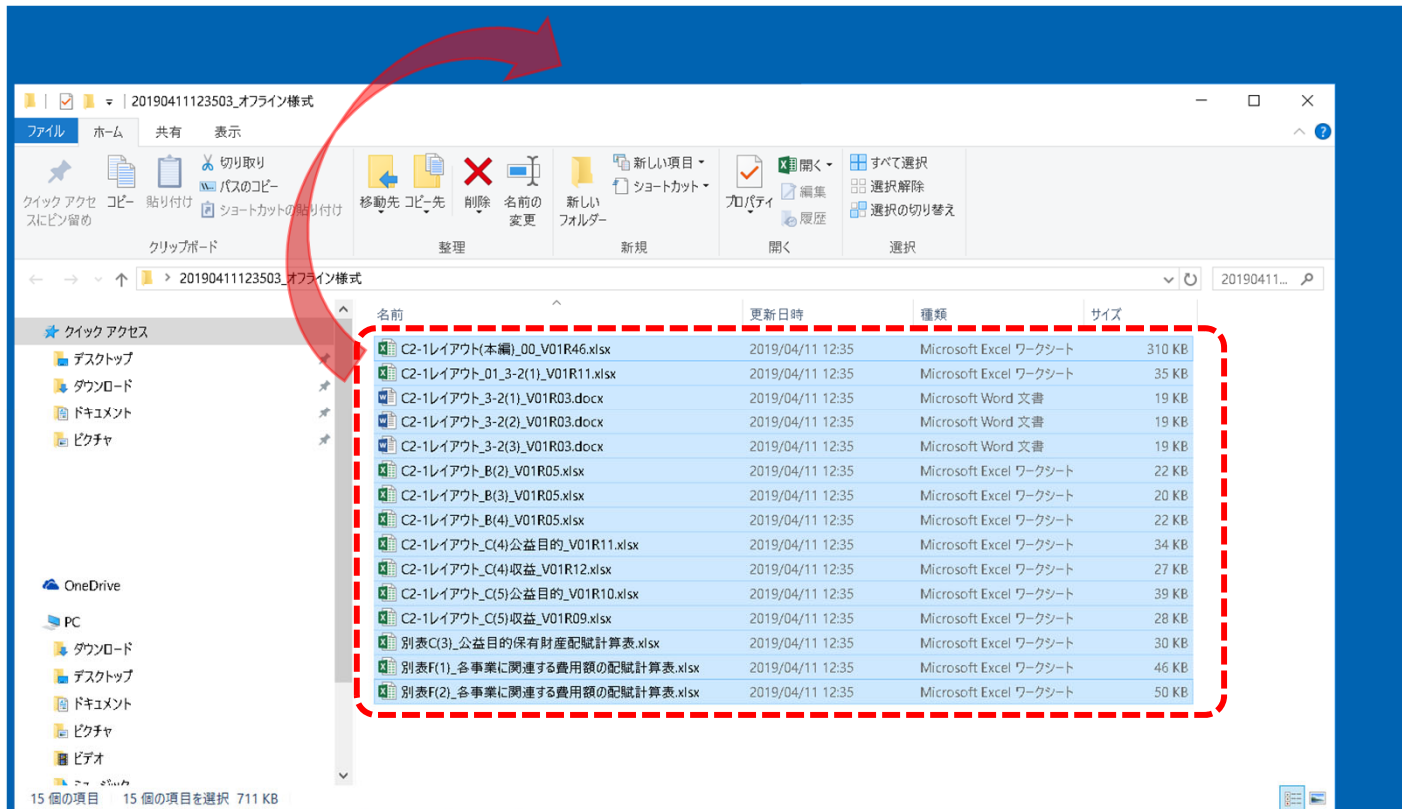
20190411123503_オフライン様式

ファイル ホーム 共有 表示

クイック アクセスにピン留め コピー 貼り付け 切り取り パスのコピー ショートカットの貼り付け
クリップボード

移動先 コピー先 削除 名前の変更
整理

新しいフォルダー 新しい項目 ショートカット
新規

プロパティ 開く 編集 履歴
開く

すべて選択 選択解除 選択の切り替え
選択

20190411123503_オフライン様式

20190411...

クイック アクセス
デスクトップ
ダウンロード
ドキュメント
ピクチャ

OneDrive

PC
ダウンロード
デスクトップ
ドキュメント
ピクチャ
ビデオ
ミュージック

| 名前 | 更新日時 | 種類 | サイズ |
|---|---|---|---|
| C2-1レイアウト(本編)_00_V01R46.xlsx | 2019/04/11 12:35 | Microsoft Excel ワークシート | 310 KB |
| C2-1レイアウト_01_3-2(1)_V01R11.xlsx | 2019/04/11 12:35 | Microsoft Excel ワークシート | 35 KB |
| C2-1レイアウト_3-2(1)_V01R03.docx | 2019/04/11 12:35 | Microsoft Word 文書 | 19 KB |
| C2-1レイアウト_3-2(2)_V01R03.docx | 2019/04/11 12:35 | Microsoft Word 文書 | 19 KB |
| C2-1レイアウト_3-2(3)_V01R03.docx | 2019/04/11 12:35 | Microsoft Word 文書 | 19 KB |
| C2-1レイアウト_B(2)_V01R05.xlsx | 2019/04/11 12:35 | Microsoft Excel ワークシート | 22 KB |
| C2-1レイアウト_B(3)_V01R05.xlsx | 2019/04/11 12:35 | Microsoft Excel ワークシート | 20 KB |
| C2-1レイアウト_B(4)_V01R05.xlsx | 2019/04/11 12:35 | Microsoft Excel ワークシート | 22 KB |
| C2-1レイアウト_C(4)公益目的_V01R11.xlsx | 2019/04/11 12:35 | Microsoft Excel ワークシート | 34 KB |
| C2-1レイアウト_C(4)収益_V01R12.xlsx | 2019/04/11 12:35 | Microsoft Excel ワークシート | 27 KB |
| C2-1レイアウト_C(5)公益目的_V01R10.xlsx | 2019/04/11 12:35 | Microsoft Excel ワークシート | 39 KB |
| C2-1レイアウト_C(5)収益_V01R09.xlsx | 2019/04/11 12:35 | Microsoft Excel ワークシート | 28 KB |
| 別表C(3)_公益目的保有財産配賦計算表.xlsx | 2019/04/11 12:35 | Microsoft Excel ワークシート | 30 KB |
| 別表F(1)_各事業に関連する費用額の配賦計算表.xlsx | 2019/04/11 12:35 | Microsoft Excel ワークシート | 46 KB |
| 別表F(2)_各事業に関連する費用額の配賦計算表.xlsx | 2019/04/11 12:35 | Microsoft Excel ワークシート | 50 KB |

15 個の項目 15 個の項目を選択 711 KB